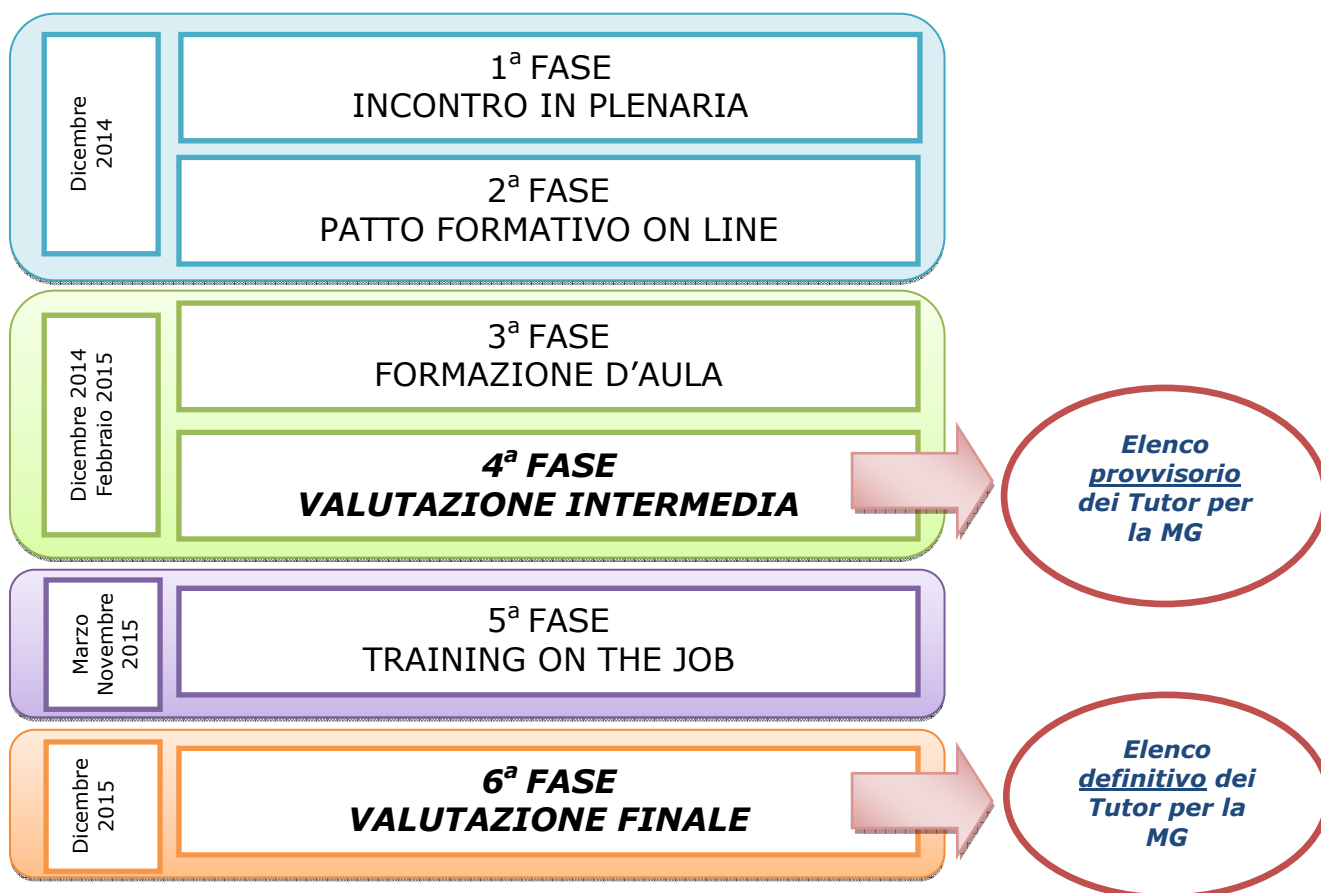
Dicembre 2014

1ª FASE
INCONTRO IN PLENARIA

2ª FASE
PATTO FORMATIVO ON LINE

Dicembre 2014 Febbraio 2015

3ª FASE
FORMAZIONE D'AULA

4ª FASE
VALUTAZIONE INTERMEDIA

Elenco provvisorio dei Tutor per la MG

Marzo Novembre 2015

5ª FASE
TRAINING ON THE JOB

Dicembre 2015

6ª FASE
VALUTAZIONE FINALE

Elenco definitivo dei Tutor per la MG